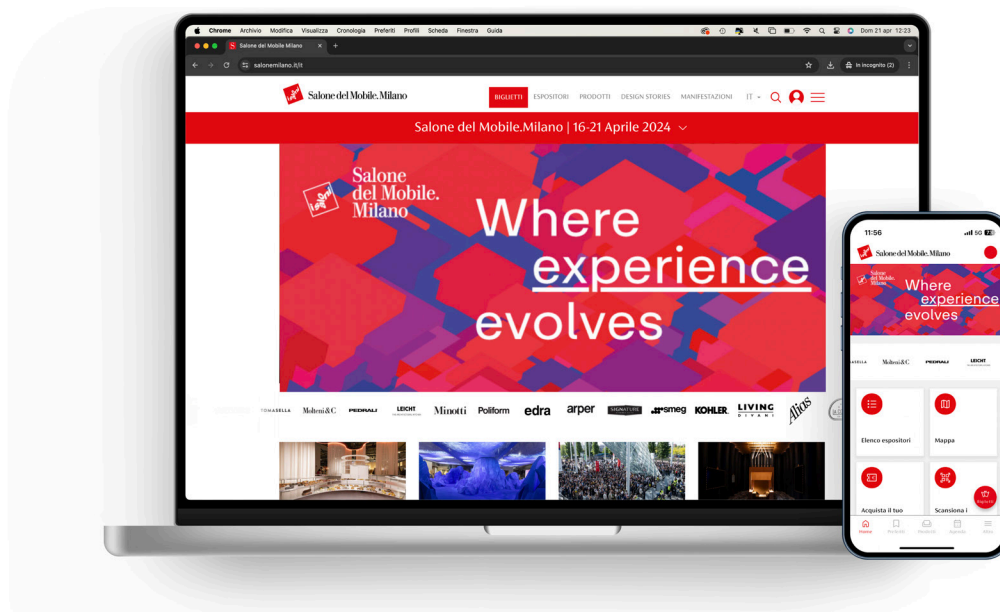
Chrome Archivio Modifica Visualizza Cronologia Preferiti Profili Scheda Finestra Guida

Dom 21 apr 12:23

Salone del Mobile Milano

salonemilano.it/it

In incognito (2)

Salone del Mobile.Milano

BIGLIETTI ESPOSITORI PRODOTTI DESIGN STORIES MANIFESTAZIONI IT

Salone del Mobile.Milano | 16-21 Aprile 2024

Salone del Mobile. Milano

Where experience evolves

TOMASELLA Molteni&C PEDRALI LEICHT Minotti Poliform edra arper SIGNATURE smeg KOHLER LIVING DIVANI Alias

11:56

5G

Salone del Mobile.Milano

Salone del Mobile. Milano

Where experience evolves

TOMASELLA Molteni&C PEDRALI LEICHT

Elenco espositori

Mappa

Acquista il tuo

Scansiona i

Home Preferiti Prodotti Agenda Altro